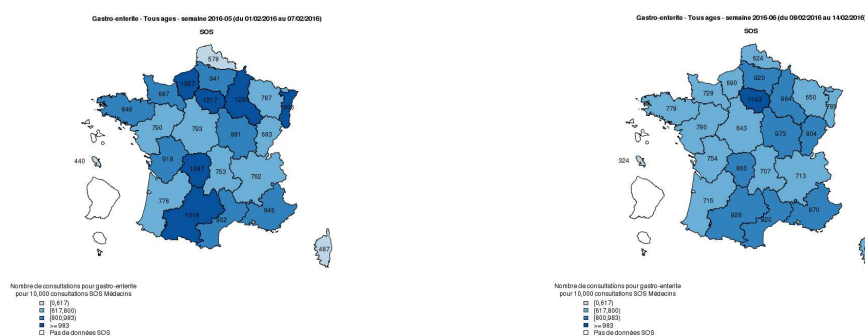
Gastro-enterite - Tous ages - semaine 2016-05 (du 01/02/2016 au 07/02/2016)
SOS

578
941
1067
887
1217
1233
767
949
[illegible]
790
793
881
683
440
918
1267
753
762
776
1019
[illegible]
948
487

Nombre de consultations pour gastro-enterite pour 10,000 consultations SOS Médecins
[0,617)
[617,800)
[800,983)
>= 983
Pas de données SOS

Gastro-enterite - Tous ages - semaine 2016-06 (du 08/02/2016 au 14/02/2016)
SOS

624
690
920
728
1143
984
650
778
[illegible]
790
643
973
804
324
754
863
707
713
715
926
920
870

Nombre de consultations pour gastro-enterite pour 10,000 consultations SOS Médecins
[0,617)
[617,800)
[800,983)
>= 983
Pas de données SOS